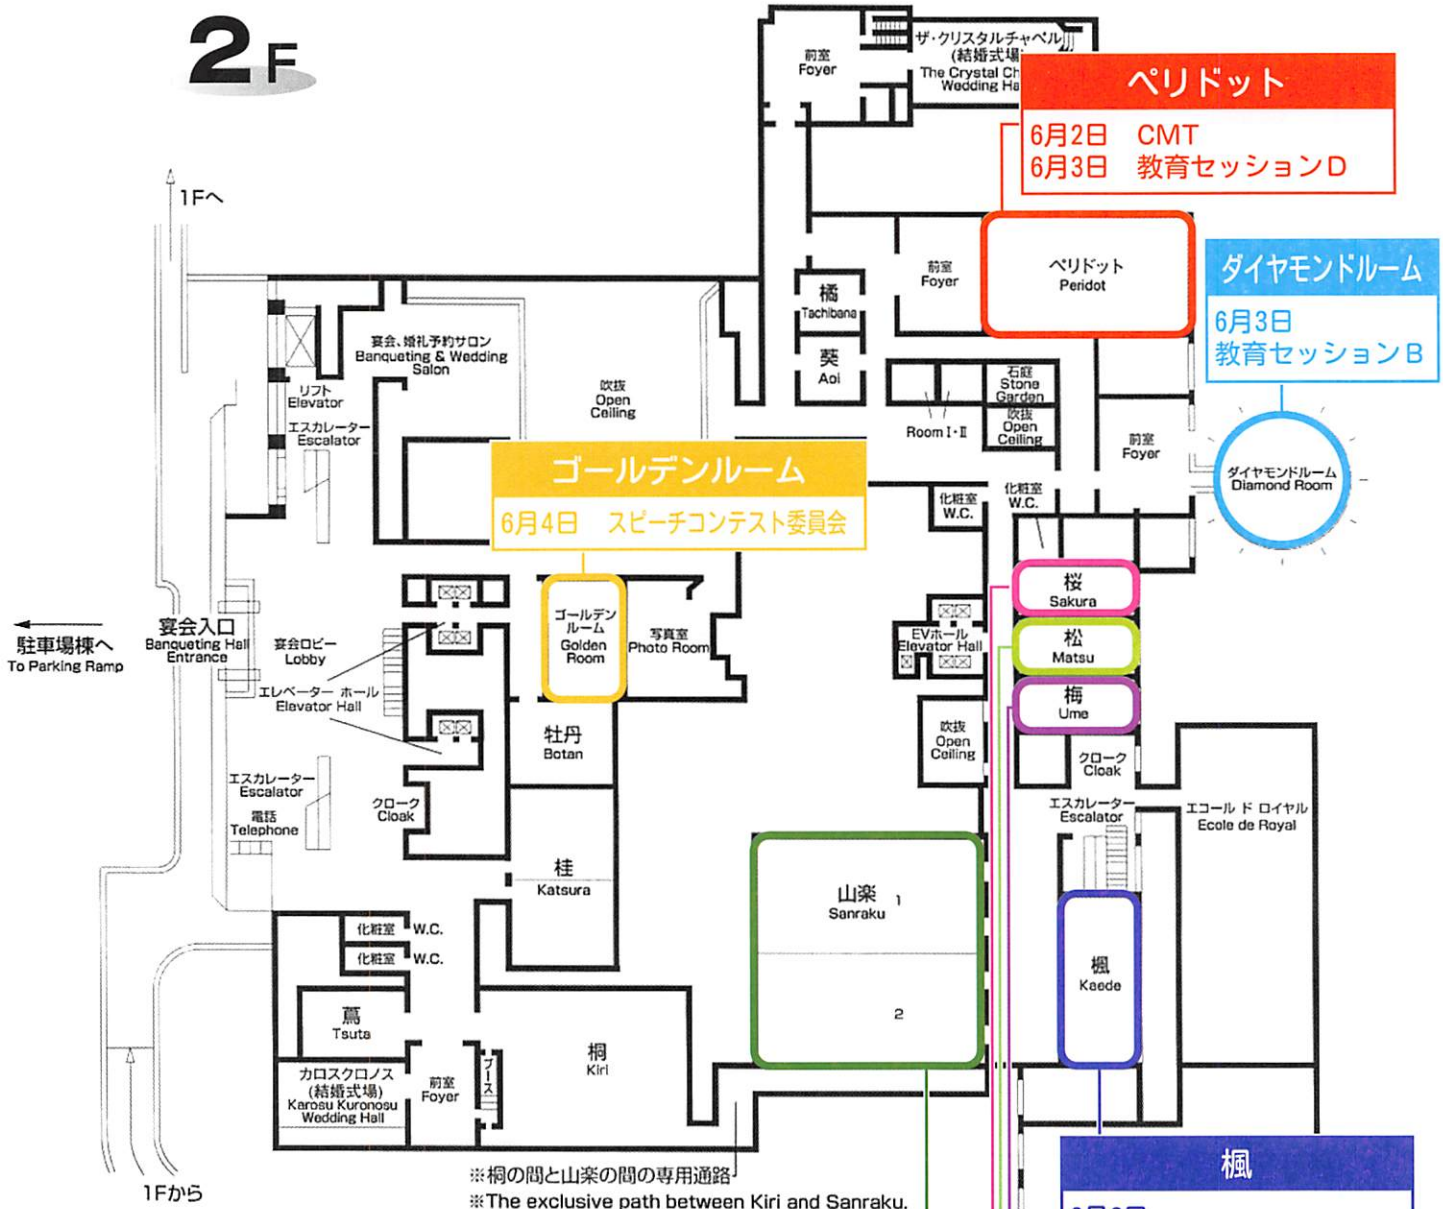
2F

1Fへ

前室
Foyer

ザ・クリスタルチャペル
(結婚式場)
The Crystal Ch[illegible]
Wedding Ha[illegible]

ペリドット
6月2日　CMT
6月3日　教育セッションD

ペリドット
Peridot

ダイヤモンドルーム
6月3日
教育セッションB

橘
Tachibana

葵
Aoi

前室
Foyer

宴会、婚礼予約サロン
Banqueting & Wedding Salon

リフト
Elevator

エスカレーター
Escalator

吹抜
Open Ceiling

石庭
Stone Garden

吹抜
Open Ceiling

Room I・II

前室
Foyer

ダイヤモンドルーム
Diamond Room

ゴールデンルーム
6月4日　スピーチコンテスト委員会

化粧室
W.C.

化粧室
W.C.

桜
Sakura

松
Matsu

梅
Ume

EVホール
Elevator Hall

駐車場棟へ
To Parking Ramp

宴会入口
Banqueting Hall Entrance

宴会ロビー
Lobby

エレベーター ホール
Elevator Hall

ゴールデンルーム
Golden Room

写真室
Photo Room

牡丹
Botan

吹抜
Open Ceiling

クローク
Cloak

エスカレーター
Escalator

エコール ド ロイヤル
Ecole de Royal

エスカレーター
Escalator

電話
Telephone

クローク
Cloak

桂
Katsura

山楽
Sanraku
1
2

楓
Kaede

化粧室 W.C.
化粧室 W.C.

蔦
Tsuta

カロスクロノス
(結婚式場)
Karosu Kuronosu
Wedding Hall

前室
Foyer

ブース

桐
Kiri

1Fから

※桐の間と山楽の間の専用通路
※The exclusive path between Kiri and Sanraku.

楓
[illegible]